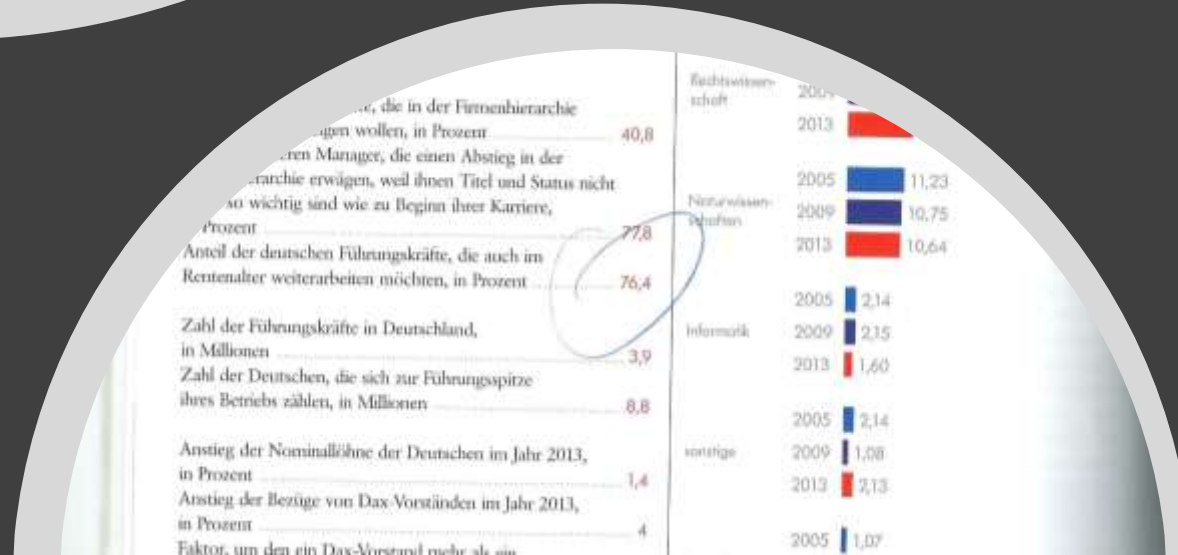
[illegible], die in der Firmenhierarchie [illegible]gen wollen, in Prozent 40,8

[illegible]eren Manager, die einen Abstieg in der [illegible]rarchie erwägen, weil ihnen Titel und Status nicht so wichtig sind wie zu Beginn ihrer Karriere, Prozent 77,8

Anteil der deutschen Führungskräfte, die auch im Rentenalter weiterarbeiten möchten, in Prozent 76,4

Zahl der Führungskräfte in Deutschland, in Millionen 3,9

Zahl der Deutschen, die sich zur Führungsspitze ihres Betriebs zählen, in Millionen 8,8

Anstieg der Nominallöhne der Deutschen im Jahr 2013, in Prozent 1,4

Anstieg der Bezüge von Dax-Vorständen im Jahr 2013, in Prozent 4

Faktor, um den ein Dax-Vorstand mehr als ein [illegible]

Rechtswissenschaft
2005 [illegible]
2013 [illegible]

Naturwissenschaften
2005 11,23
2009 10,75
2013 10,64

Informatik
2005 2,14
2009 2,15
2013 1,60

sonstige
2005 2,14
2009 1,08
2013 2,13

2005 1,07